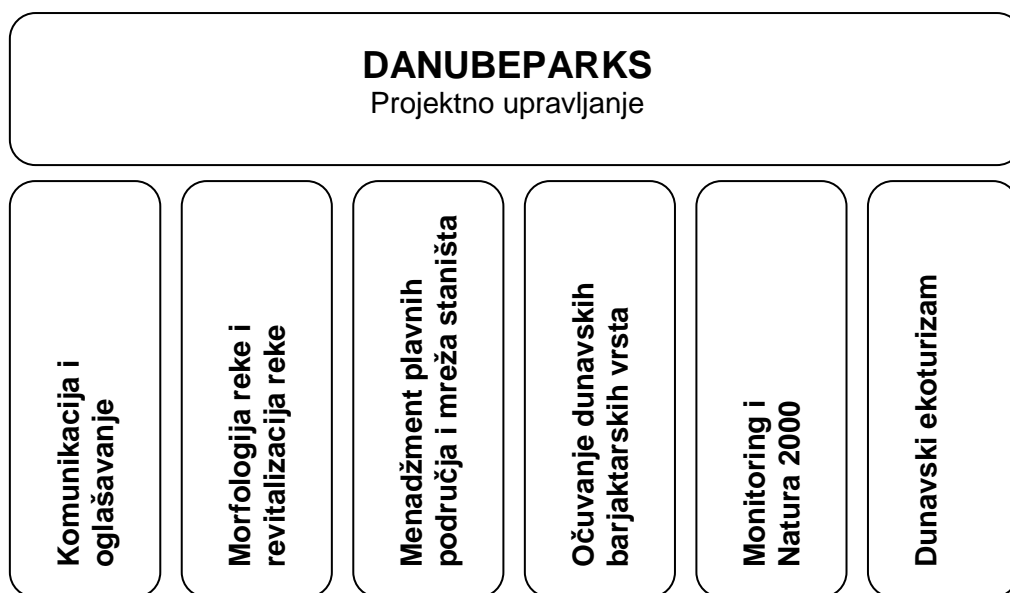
**DANUBEPARKS**
Projektno upravljanje

Komunikacija i oglašavanje

Morfologija reke i revitalizacija reke

Menadžment plavnih područja i mreža staništa

Očuvanje dunavskih barjaktarskih vrsta

Monitoring i Natura 2000

Dunavski ekoturizam